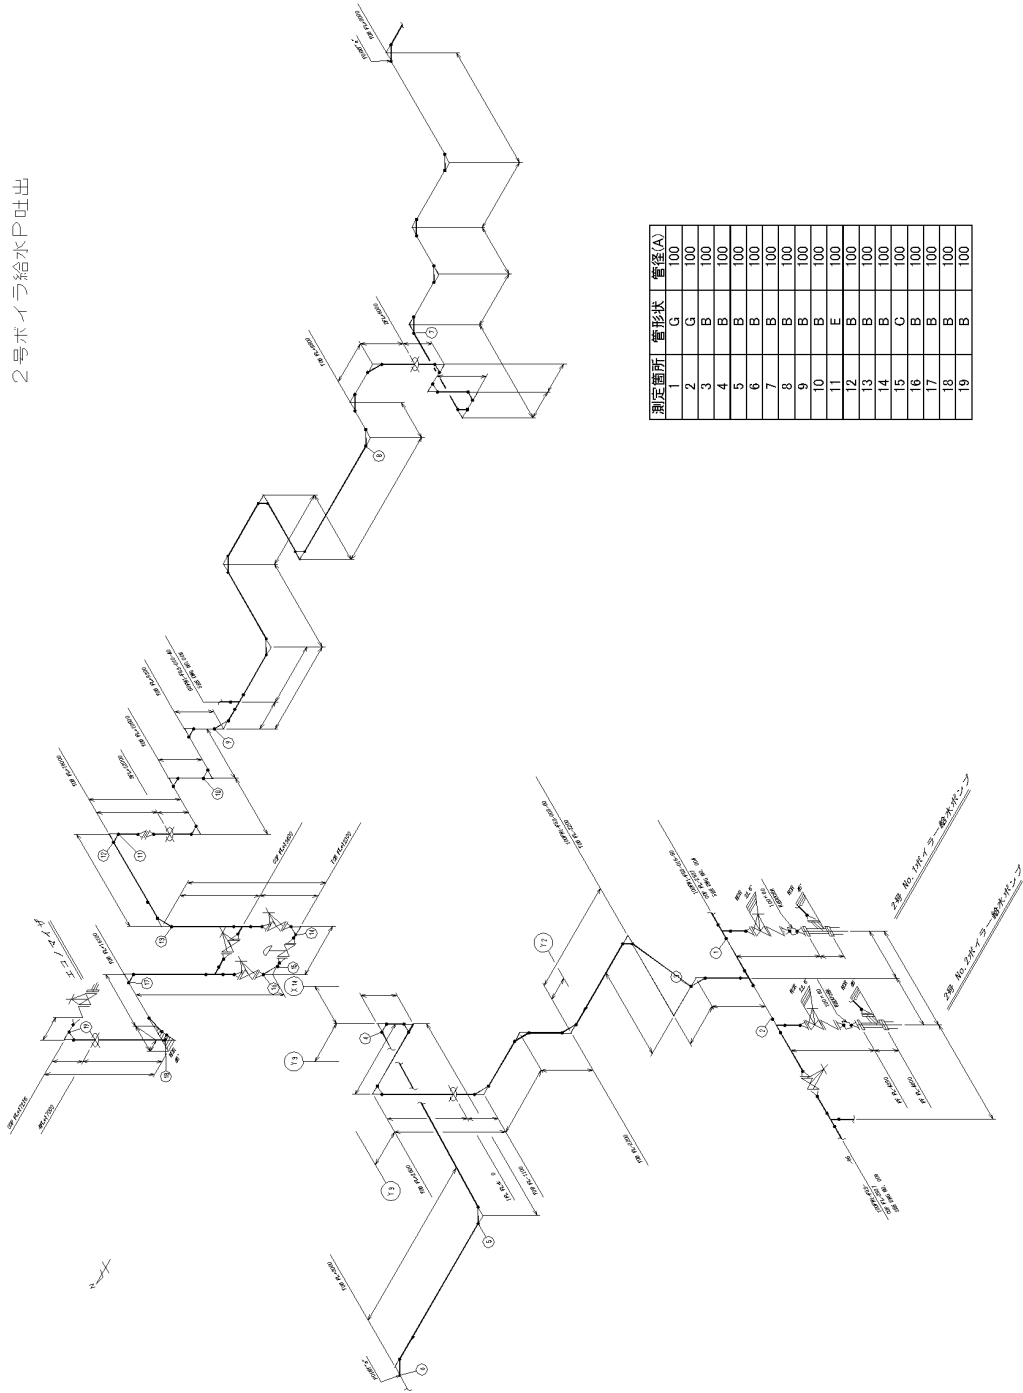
2号ボイラ給水P吐出

| 測定箇所 | 管形状 | 管径(A) |
|---|---|---|
| 1 | G | 100 |
| 2 | G | 100 |
| 3 | B | 100 |
| 4 | B | 100 |
| 5 | B | 100 |
| 6 | B | 100 |
| 7 | B | 100 |
| 8 | B | 100 |
| 9 | B | 100 |
| 10 | B | 100 |
| 11 | E | 100 |
| 12 | B | 100 |
| 13 | B | 100 |
| 14 | B | 100 |
| 15 | C | 100 |
| 16 | B | 100 |
| 17 | B | 100 |
| 18 | B | 100 |
| 19 | B | 100 |

エコノマイザ

2号 No.1ボイラー給水ポンプ

2号 No.2ボイラー給水ポンプ

Y1

Y2

Y3

Y4

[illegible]